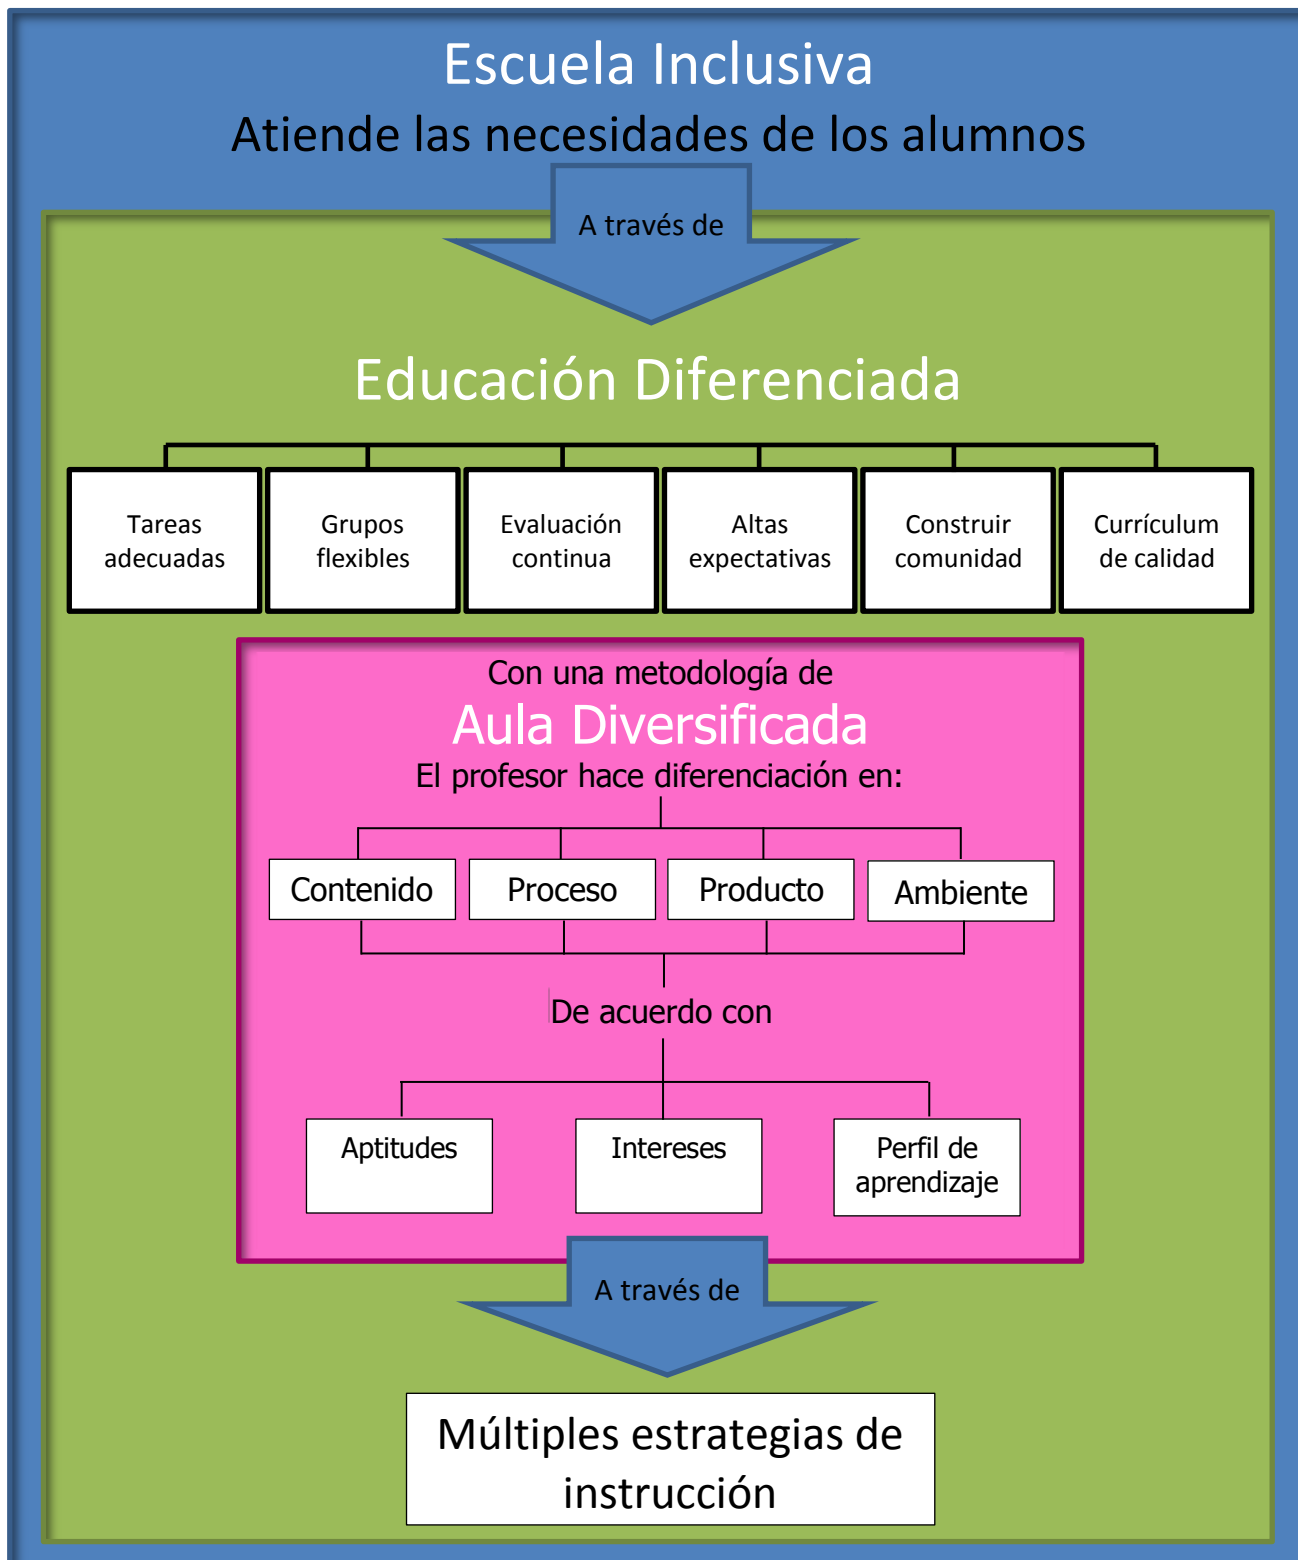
Escuela Inclusiva
Atiende las necesidades de los alumnos

A través de

Educación Diferenciada

Tareas adecuadas

Grupos flexibles

Evaluación continua

Altas expectativas

Construir comunidad

Currículum de calidad

Con una metodología de
Aula Diversificada
El profesor hace diferenciación en:

Contenido

Proceso

Producto

Ambiente

De acuerdo con

Aptitudes

Intereses

Perfil de aprendizaje

A través de

Múltiples estrategias de instrucción